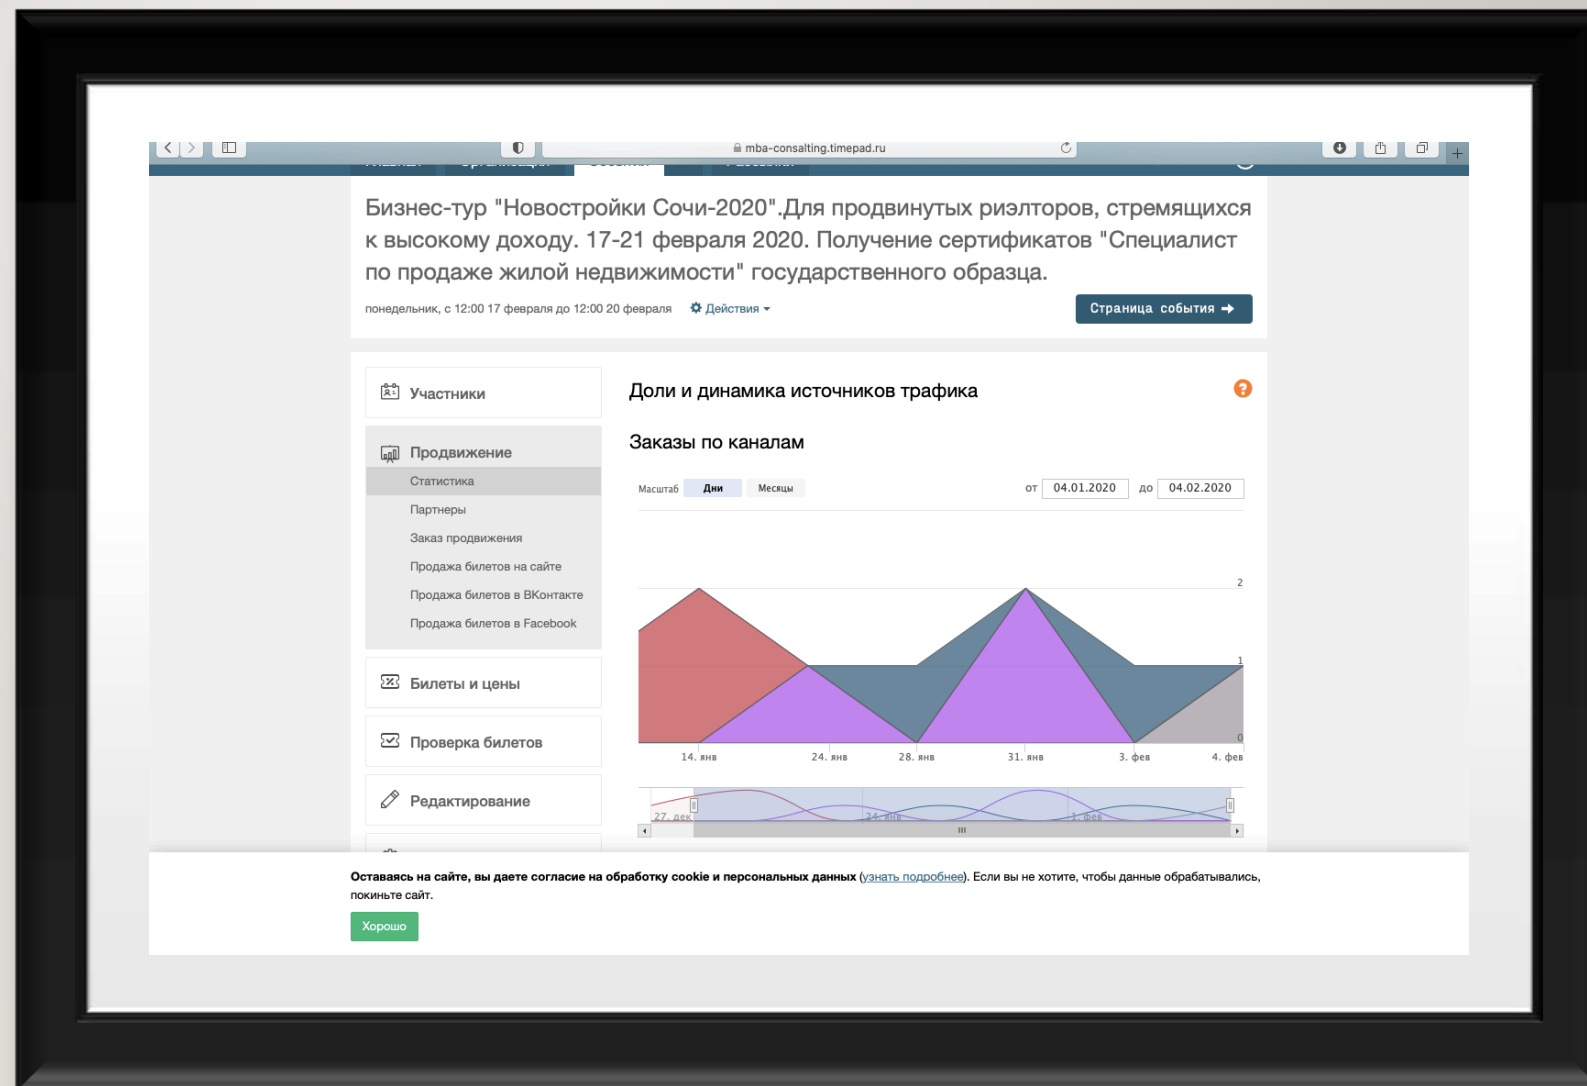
mba-consulting.timepad.ru

Бизнес-тур "Новостройки Сочи-2020".Для продвинутых риэлторов, стремящихся к высокому доходу. 17-21 февраля 2020. Получение сертификатов "Специалист по продаже жилой недвижимости" государственного образца.

понедельник, с 12:00 17 февраля до 12:00 20 февраля   Действия

Страница события

Участники

Продвижение
Статистика
Партнеры
Заказ продвижения
Продажа билетов на сайте
Продажа билетов в ВКонтакте
Продажа билетов в Facebook

Билеты и цены

Проверка билетов

Редактирование

Доли и динамика источников трафика

Заказы по каналам

Масштаб Дни Месяцы   от 04.01.2020 до 04.02.2020

2
1
0

14. янв 24. янв 28. янв 31. янв 3. фев 4. фев

27. дек 24. янв 1. фев

Оставаясь на сайте, вы даете согласие на обработку cookie и персональных данных (узнать подробнее). Если вы не хотите, чтобы данные обрабатывались, покиньте сайт.

Хорошо